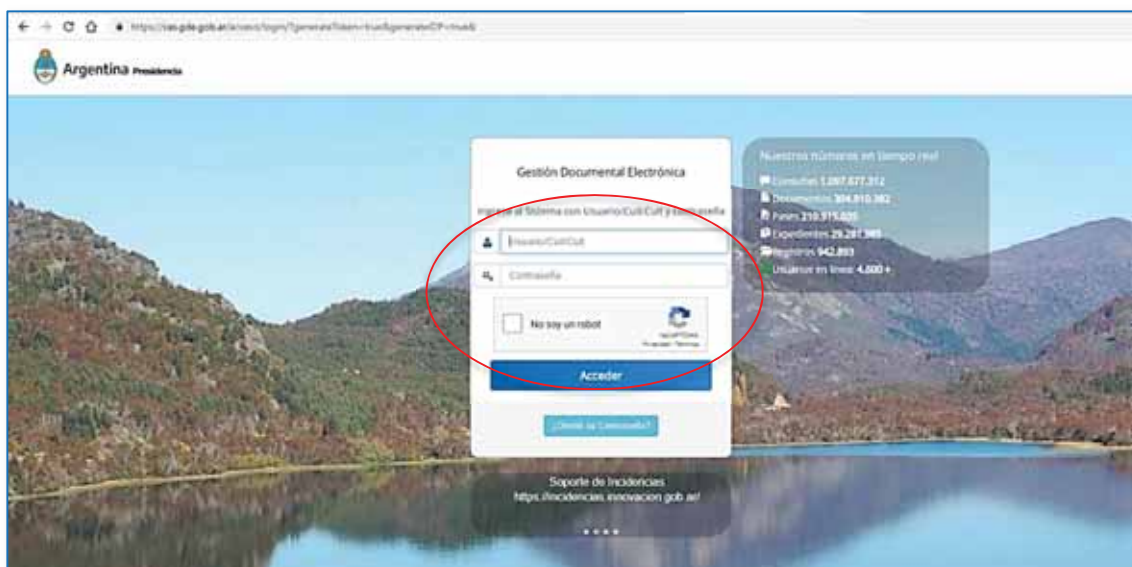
https://cas.gde.gob.ar/acceso/login/?generateToken=true&generateOP=true&

Argentina Presidencia

Gestión Documental Electrónica

Ingrese al Sistema con Usuario/Cuil/Cuit y Contraseña

Usuario/Cuil/Cuit

Contraseña

No soy un robot

reCAPTCHA
Privacidad - Términos

Acceder

¿Olvidó su Contraseña?

Nuestros números en tiempo real

Consultas 1.087.077.312
Documentos 304.810.382
Pases 210.915.020
Expedientes 29.281.985
Registros 942.893
Usuarios en línea: 4.600 +

Soporte de Incidencias
https://incidencias.innovacion.gob.ar/